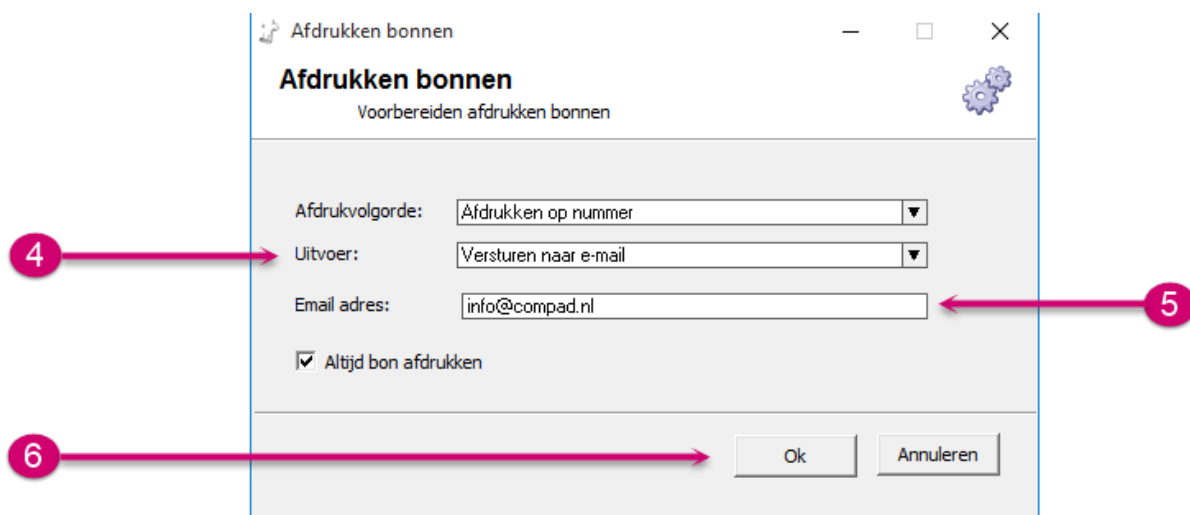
Afdrukken bonnen

Afdrukken bonnen
Voorbereiden afdrukken bonnen

Afdrukvolgorde: Afdrukken op nummer

4

Uitvoer: Versturen naar e-mail

Email adres: info@compad.nl

5

Altijd bon afdrukken

6

Ok

Annuleren